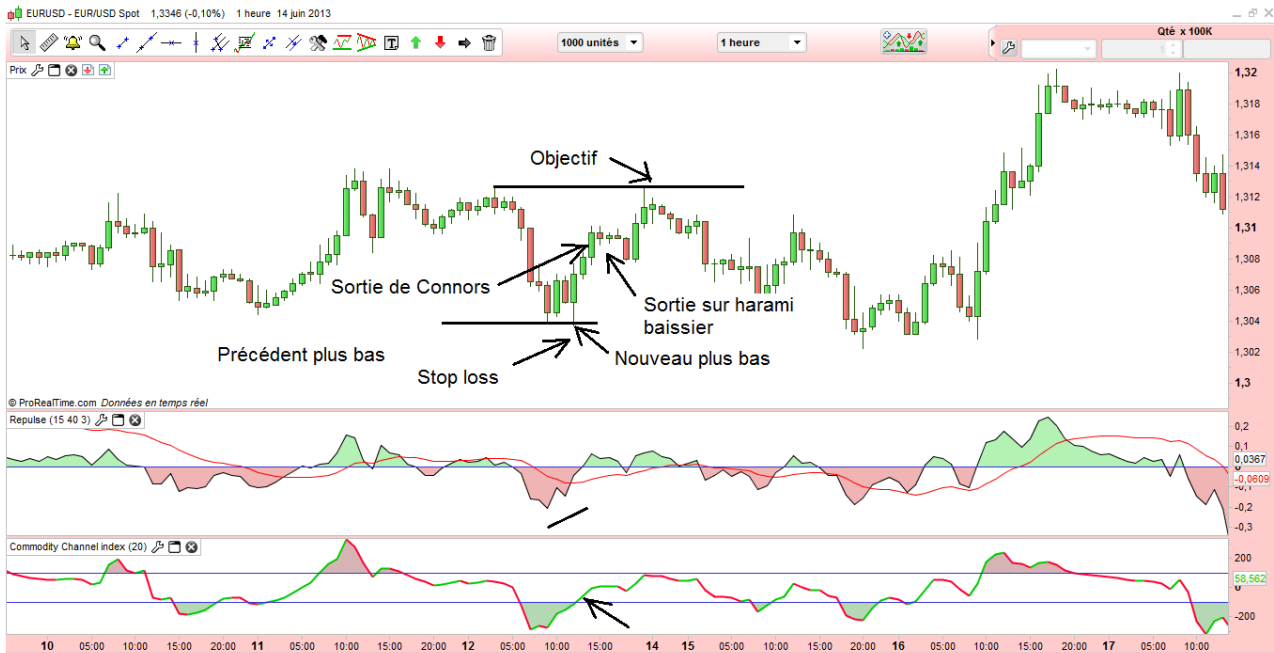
EURUSD - EUR/USD Spot 1,3346 (-0,10%) 1 heure 14 juin 2013

1000 unités
1 heure
Qté x 100K

Prix

Objectif

Sortie de Connors

Sortie sur harami baissier

Précédent plus bas

Nouveau plus bas

Stop loss

© ProRealTime.com Données en temps réel

1,32
1,318
1,316
1,314
1,312
1,31
1,308
1,306
1,304
1,302
1,3

Repulse (15 40 3)

0,2
0,1
0,0367
-0,0609
-0,2
-0,3

Commodity Channel index (20)

200
58,562
-200

10 05:00 10:00 15:00 20:00 11 05:00 10:00 15:00 20:00 12 05:00 10:00 15:00 14 15 05:00 10:00 15:00 20:00 16 05:00 10:00 15:00 20:00 17 05:00 10:00